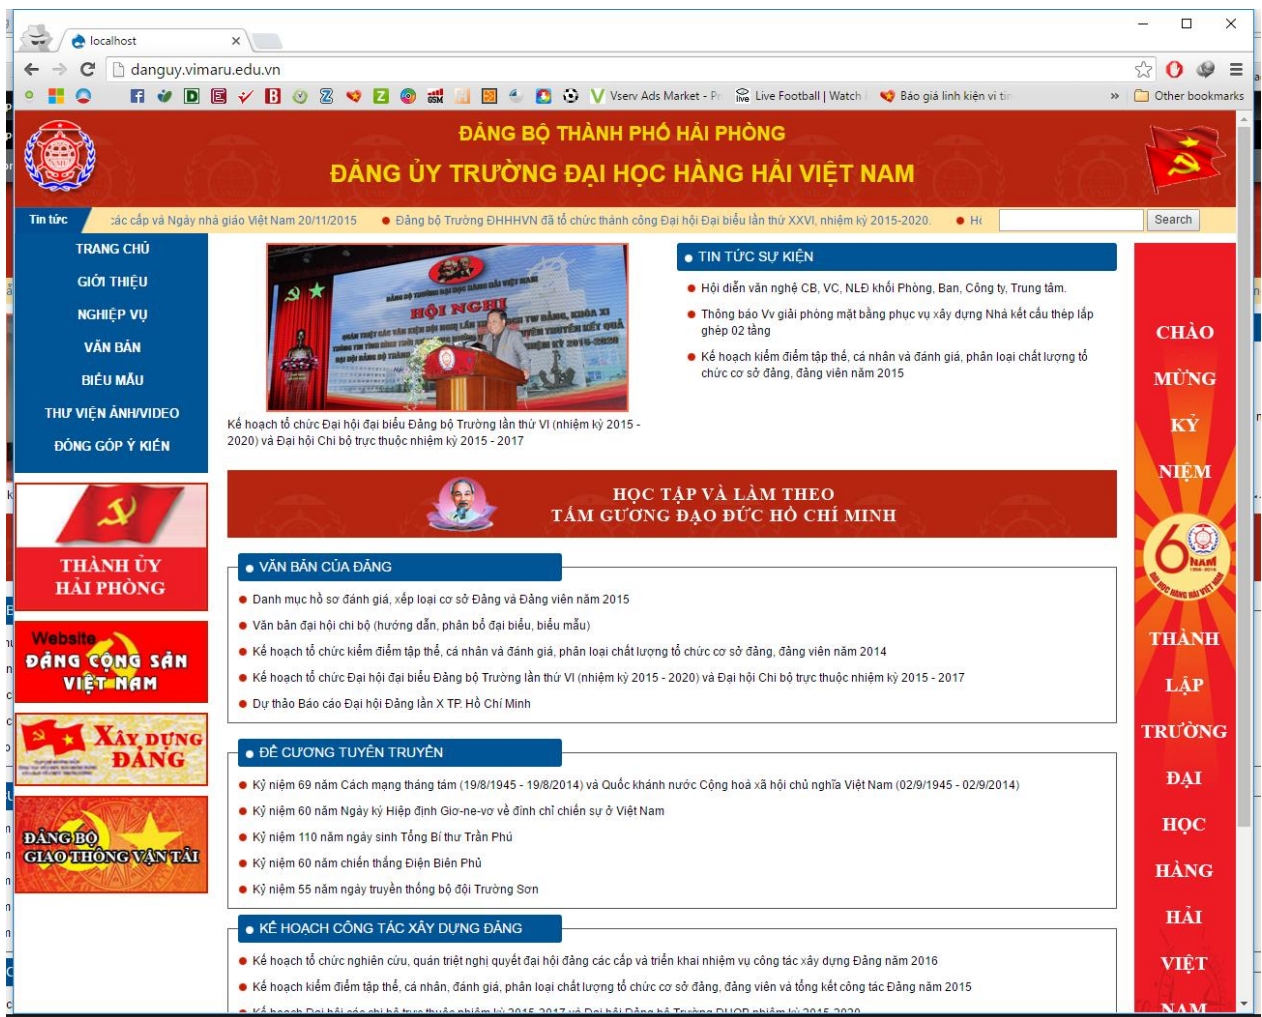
localhost

danguy.vimaru.edu.vn

Vserv Ads Market - P | Live Football | Watch | Báo giá linh kiện vi tí | » | Other bookmarks

ĐẢNG BỘ THÀNH PHỐ HẢI PHÒNG
ĐẢNG ỦY TRƯỜNG ĐẠI HỌC HÀNG HẢI VIỆT NAM

Tin tức | :ác cấp và Ngày nhà giáo Việt Nam 20/11/2015 ● Đảng bộ Trường ĐHHHVN đã tổ chức thành công Đại hội Đại biểu lần thứ XXVI, nhiệm kỳ 2015-2020. ● Hđ | Search

TRANG CHỦ
GIỚI THIỆU
NGHIỆP VỤ
VĂN BẢN
BIỂU MẪU
THƯ VIỆN ẢNH/VIDEO
ĐÓNG GÓP Ý KIẾN

THÀNH ỦY HẢI PHÒNG

Website ĐẢNG CỘNG SẢN VIỆT NAM

XÂY DỰNG ĐẢNG

ĐẢNG BỘ GIAO THÔNG VẬN TẢI

HỘI NGHỊ

Kế hoạch tổ chức Đại hội đại biểu Đảng bộ Trường lần thứ VI (nhiệm kỳ 2015 - 2020) và Đại hội Chi bộ trực thuộc nhiệm kỳ 2015 - 2017

● TIN TỨC SỰ KIỆN
Hội diễn văn nghệ CB, VC, NLĐ khối Phòng, Ban, Công ty, Trung tâm.
Thông báo Vv giải phóng mặt bằng phục vụ xây dựng Nhà kết cấu thép lắp ghép 02 tầng
Kế hoạch kiểm điểm tập thể, cá nhân và đánh giá, phân loại chất lượng tổ chức cơ sở đảng, đảng viên năm 2015

HỌC TẬP VÀ LÀM THEO
TẤM GƯƠNG ĐẠO ĐỨC HỒ CHÍ MINH

● VĂN BẢN CỦA ĐẢNG
Danh mục hồ sơ đánh giá, xếp loại cơ sở Đảng và Đảng viên năm 2015
Văn bản đại hội chi bộ (hướng dẫn, phân bổ đại biểu, biểu mẫu)
Kế hoạch tổ chức kiểm điểm tập thể, cá nhân và đánh giá, phân loại chất lượng tổ chức cơ sở đảng, đảng viên năm 2014
Kế hoạch tổ chức Đại hội đại biểu Đảng bộ Trường lần thứ VI (nhiệm kỳ 2015 - 2020) và Đại hội Chi bộ trực thuộc nhiệm kỳ 2015 - 2017
Dự thảo Báo cáo Đại hội Đảng lần X TP. Hồ Chí Minh

● ĐỀ CƯƠNG TUYÊN TRUYỀN
Kỷ niệm 69 năm Cách mạng tháng tám (19/8/1945 - 19/8/2014) và Quốc khánh nước Cộng hoà xã hội chủ nghĩa Việt Nam (02/9/1945 - 02/9/2014)
Kỷ niệm 60 năm Ngày ký Hiệp định Giơ-ne-vơ về đình chỉ chiến sự ở Việt Nam
Kỷ niệm 110 năm ngày sinh Tổng Bí thư Trần Phú
Kỷ niệm 60 năm chiến thắng Điện Biên Phủ
Kỷ niệm 55 năm ngày truyền thống bộ đội Trường Sơn

● KẾ HOẠCH CÔNG TÁC XÂY DỰNG ĐẢNG
Kế hoạch tổ chức nghiên cứu, quán triệt nghị quyết đại hội đảng các cấp và triển khai nhiệm vụ công tác xây dựng Đảng năm 2016
Kế hoạch kiểm điểm tập thể, cá nhân, đánh giá, phân loại chất lượng tổ chức cơ sở đảng, đảng viên và tổng kết công tác Đảng năm 2015
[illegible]

CHÀO MỪNG KỶ NIỆM 60 NĂM THÀNH LẬP TRƯỜNG ĐẠI HỌC HÀNG HẢI VIỆT NAM